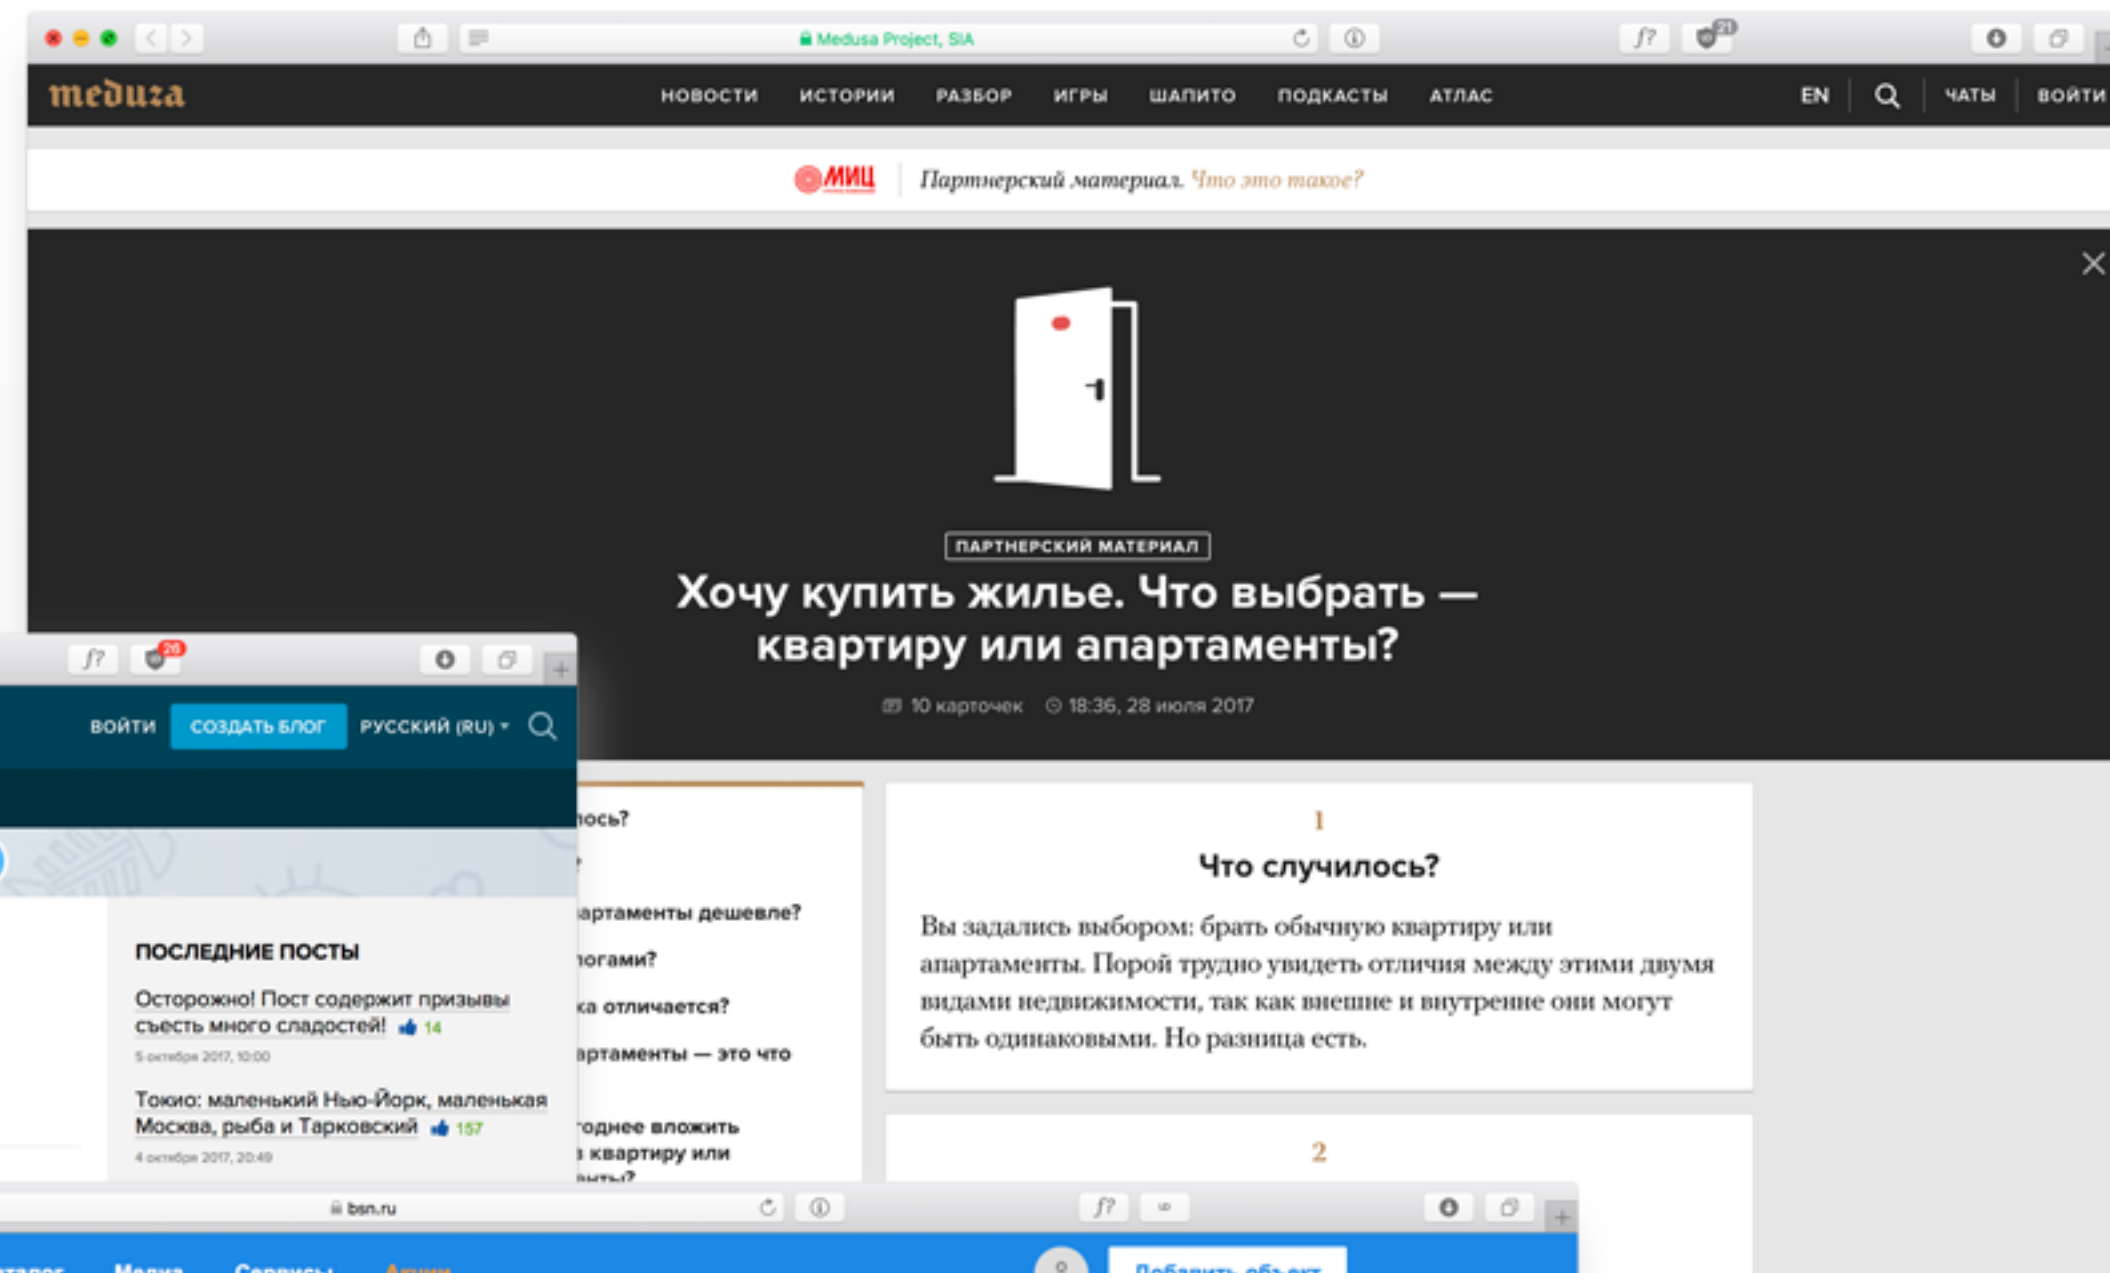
Medusa Project, SIA

meduza

НОВОСТИ ИСТОРИИ РАЗБОР ИГРЫ ШАПИТО ПОДКАСТЫ АТЛАС

EN ЧАТЫ ВОЙТИ

МИЦ Партнерский материал. Что это такое?

ПАРТНЕРСКИЙ МАТЕРИАЛ

Хочу купить жилье. Что выбрать — квартиру или апартаменты?

10 карточек 18:36, 28 июля 2017

ВОЙТИ СОЗДАТЬ БЛОГ РУССКИЙ (RU)

ПОСЛЕДНИЕ ПОСТЫ

Осторожно! Пост содержит призывы съесть много сладостей! 14

5 октября 2017, 10:00

Токио: маленький Нью-Йорк, маленькая Москва, рыба и Тарковский 157

4 октября 2017, 20:49

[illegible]ось?

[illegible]артаменты дешевле?

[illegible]огами?

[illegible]ка отличается?

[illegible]артаменты — это что

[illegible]однее вложить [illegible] квартиру или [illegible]

1

Что случилось?

Вы задались выбором: брать обычную квартиру или апартаменты. Порой трудно увидеть отличия между этими двумя видами недвижимости, так как внешне и внутренне они могут быть одинаковыми. Но разница есть.

2

bsn.ru

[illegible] Медиа Сервисы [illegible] Добавить объект